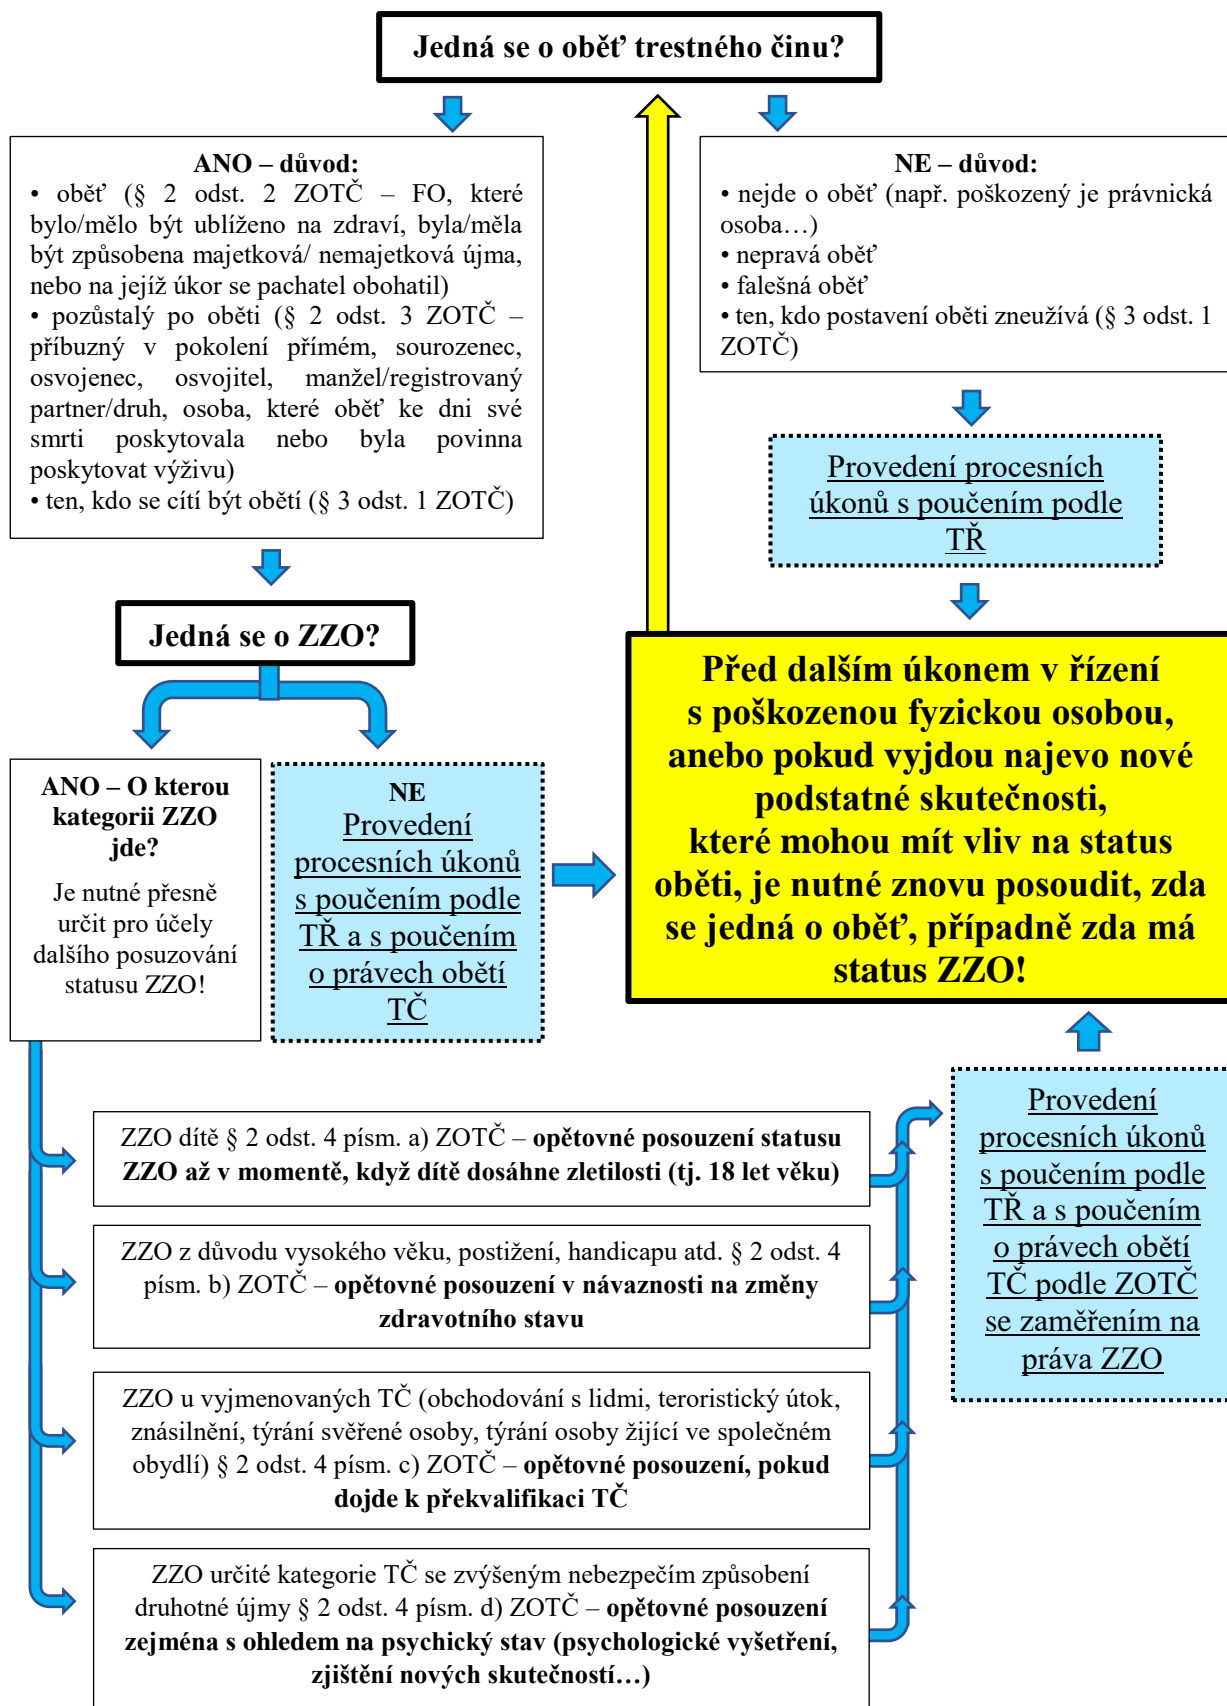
Jedná se o oběť trestného činu?

ANO – důvod:
• oběť (§ 2 odst. 2 ZOTČ – FO, které bylo/mělo být ublíženo na zdraví, byla/měla být způsobena majetková/ nemajetková újma, nebo na jejíž úkor se pachatel obohatil)
• pozůstalý po oběti (§ 2 odst. 3 ZOTČ – příbuzný v pokolení přímém, sourozenec, osvojenec, osvojitel, manžel/registrovaný partner/druh, osoba, které oběť ke dni své smrti poskytovala nebo byla povinna poskytovat výživu)
• ten, kdo se cítí být obětí (§ 3 odst. 1 ZOTČ)

NE – důvod:
• nejde o oběť (např. poškozený je právnická osoba…)
• nepravá oběť
• falešná oběť
• ten, kdo postavení oběti zneužívá (§ 3 odst. 1 ZOTČ)

Provedení procesních úkonů s poučením podle TŘ

Jedná se o ZZO?

ANO – O kterou kategorii ZZO jde?
Je nutné přesně určit pro účely dalšího posuzování statusu ZZO!

NE
Provedení procesních úkonů s poučením podle TŘ a s poučením o právech obětí TČ

Před dalším úkonem v řízení s poškozenou fyzickou osobou, anebo pokud vyjdou najevo nové podstatné skutečnosti, které mohou mít vliv na status oběti, je nutné znovu posoudit, zda se jedná o oběť, případně zda má status ZZO!

ZZO dítě § 2 odst. 4 písm. a) ZOTČ – opětovné posouzení statusu ZZO až v momentě, když dítě dosáhne zletilosti (tj. 18 let věku)

ZZO z důvodu vysokého věku, postižení, handicapu atd. § 2 odst. 4 písm. b) ZOTČ – opětovné posouzení v návaznosti na změny zdravotního stavu

ZZO u vyjmenovaných TČ (obchodování s lidmi, teroristický útok, znásilnění, týrání svěřené osoby, týrání osoby žijící ve společném obydlí) § 2 odst. 4 písm. c) ZOTČ – opětovné posouzení, pokud dojde k překvalifikaci TČ

ZZO určité kategorie TČ se zvýšeným nebezpečím způsobení druhotné újmy § 2 odst. 4 písm. d) ZOTČ – opětovné posouzení zejména s ohledem na psychický stav (psychologické vyšetření, zjištění nových skutečností…)

Provedení procesních úkonů s poučením podle TŘ a s poučením o právech obětí TČ podle ZOTČ se zaměřením na práva ZZO